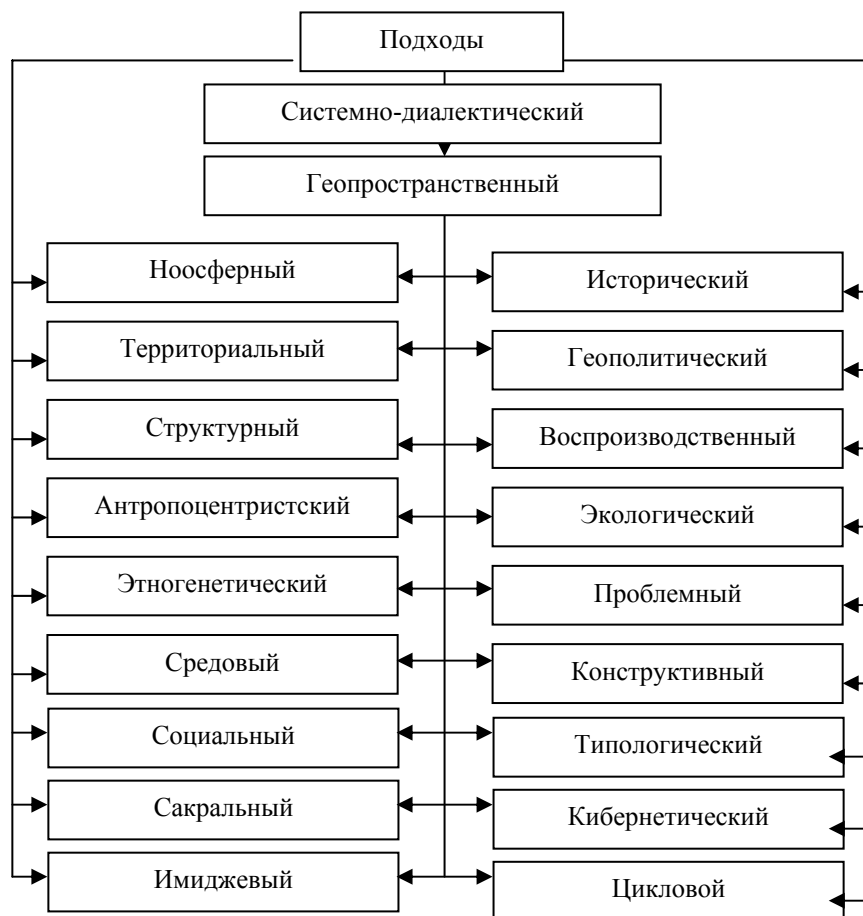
Подходы

Системно-диалектический

Геопространственный

Ноосферный

Исторический

Территориальный

Геополитический

Структурный

Воспроизводственный

Антропоцентристский

Экологический

Этногенетический

Проблемный

Средовый

Конструктивный

Социальный

Типологический

Сакральный

Кибернетический

Имиджевый

Цикловой